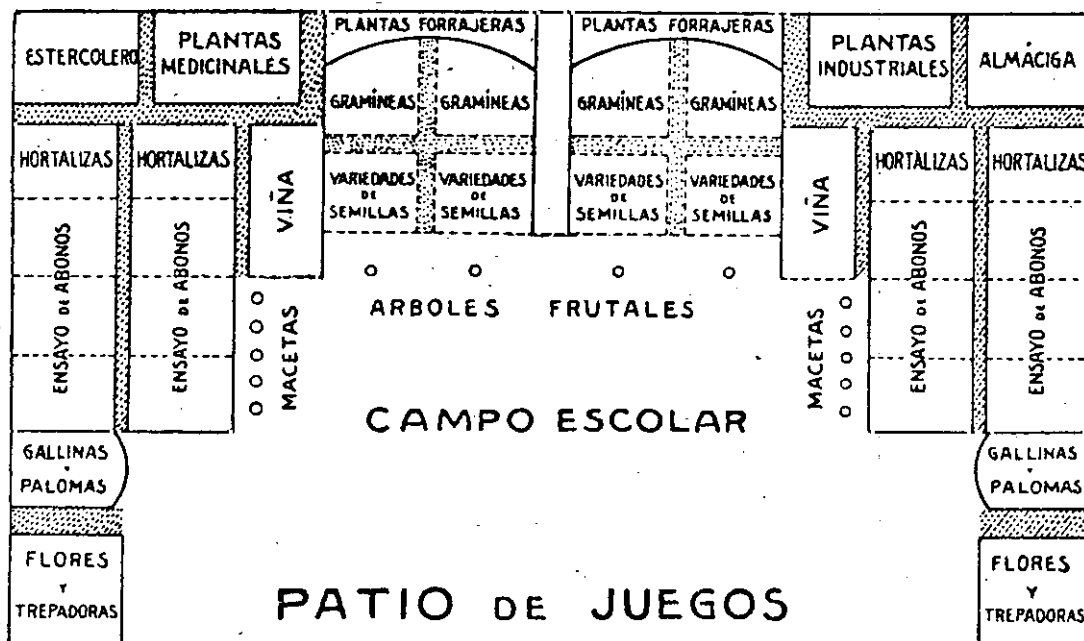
ESTERCOLERO

PLANTAS MEDICINALES

PLANTAS FORRAJERAS

GRAMÍNEAS GRAMÍNEAS

PLANTAS FORRAJERAS

GRAMÍNEAS GRAMÍNEAS

PLANTAS INDUSTRIALES

ALMÁCIGA

HORTALIZAS

HORTALIZAS

VIÑA

VARIEDADES DE SEMILLAS

VARIEDADES DE SEMILLAS

VARIEDADES DE SEMILLAS

VARIEDADES DE SEMILLAS

VIÑA

HORTALIZAS

HORTALIZAS

ENSAYO DE ABONOS

ENSAYO DE ABONOS

MACETAS

ARBOLES FRUTALES

MACETAS

ENSAYO DE ABONOS

ENSAYO DE ABONOS

CAMPO ESCOLAR

GALLINAS Y PALOMAS

GALLINAS Y PALOMAS

FLORES Y TREPADORAS

PATIO DE JUEGOS

FLORES Y TREPADORAS